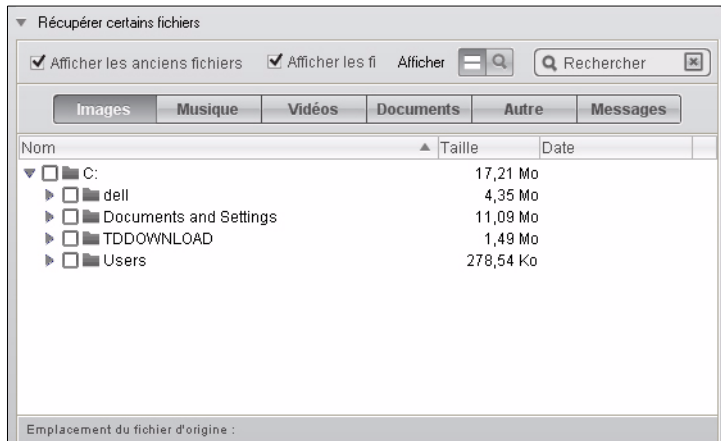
Récupérer certains fichiers

Afficher les anciens fichiers

Afficher les fi

Afficher

Rechercher

Images | Musique | Vidéos | Documents | Autre | Messages

| Nom | Taille | Date |
|---|---|---|
| C: | 17,21 Mo | |
| dell | 4,35 Mo | |
| Documents and Settings | 11,09 Mo | |
| TDDOWNLOAD | 1,49 Mo | |
| Users | 278,54 Ko | |

Emplacement du fichier d'origine :